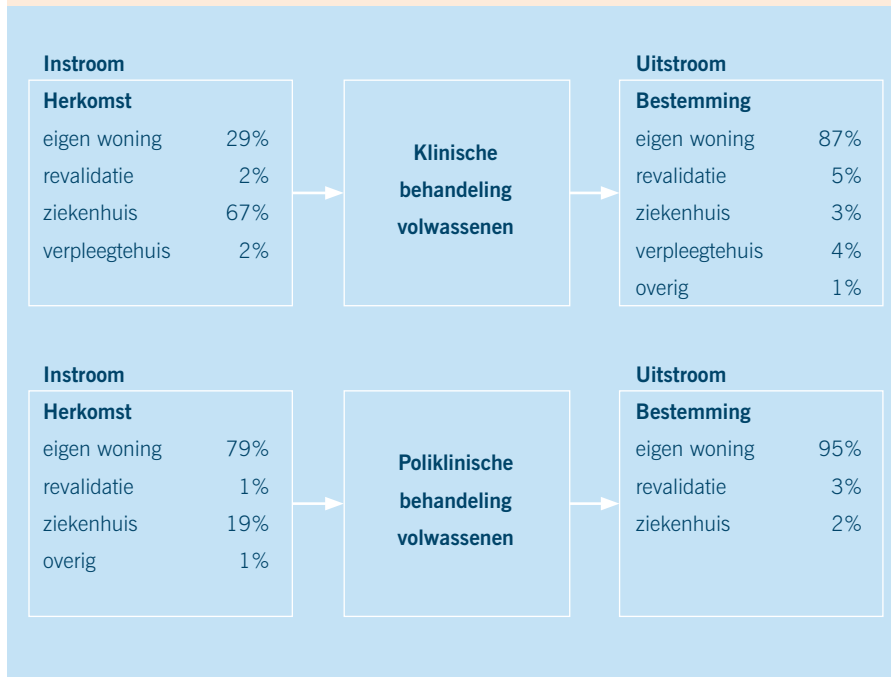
Instroom

Herkomst

| | |
|---|---|
| eigen woning | 29% |
| revalidatie | 2% |
| ziekenhuis | 67% |
| verpleegtehuis | 2% |

Klinische behandeling volwassenen

Uitstroom

Bestemming

| | |
|---|---|
| eigen woning | 87% |
| revalidatie | 5% |
| ziekenhuis | 3% |
| verpleegtehuis | 4% |
| overig | 1% |

Instroom

Herkomst

| | |
|---|---|
| eigen woning | 79% |
| revalidatie | 1% |
| ziekenhuis | 19% |
| overig | 1% |

Poliklinische behandeling volwassenen

Uitstroom

Bestemming

| | |
|---|---|
| eigen woning | 95% |
| revalidatie | 3% |
| ziekenhuis | 2% |